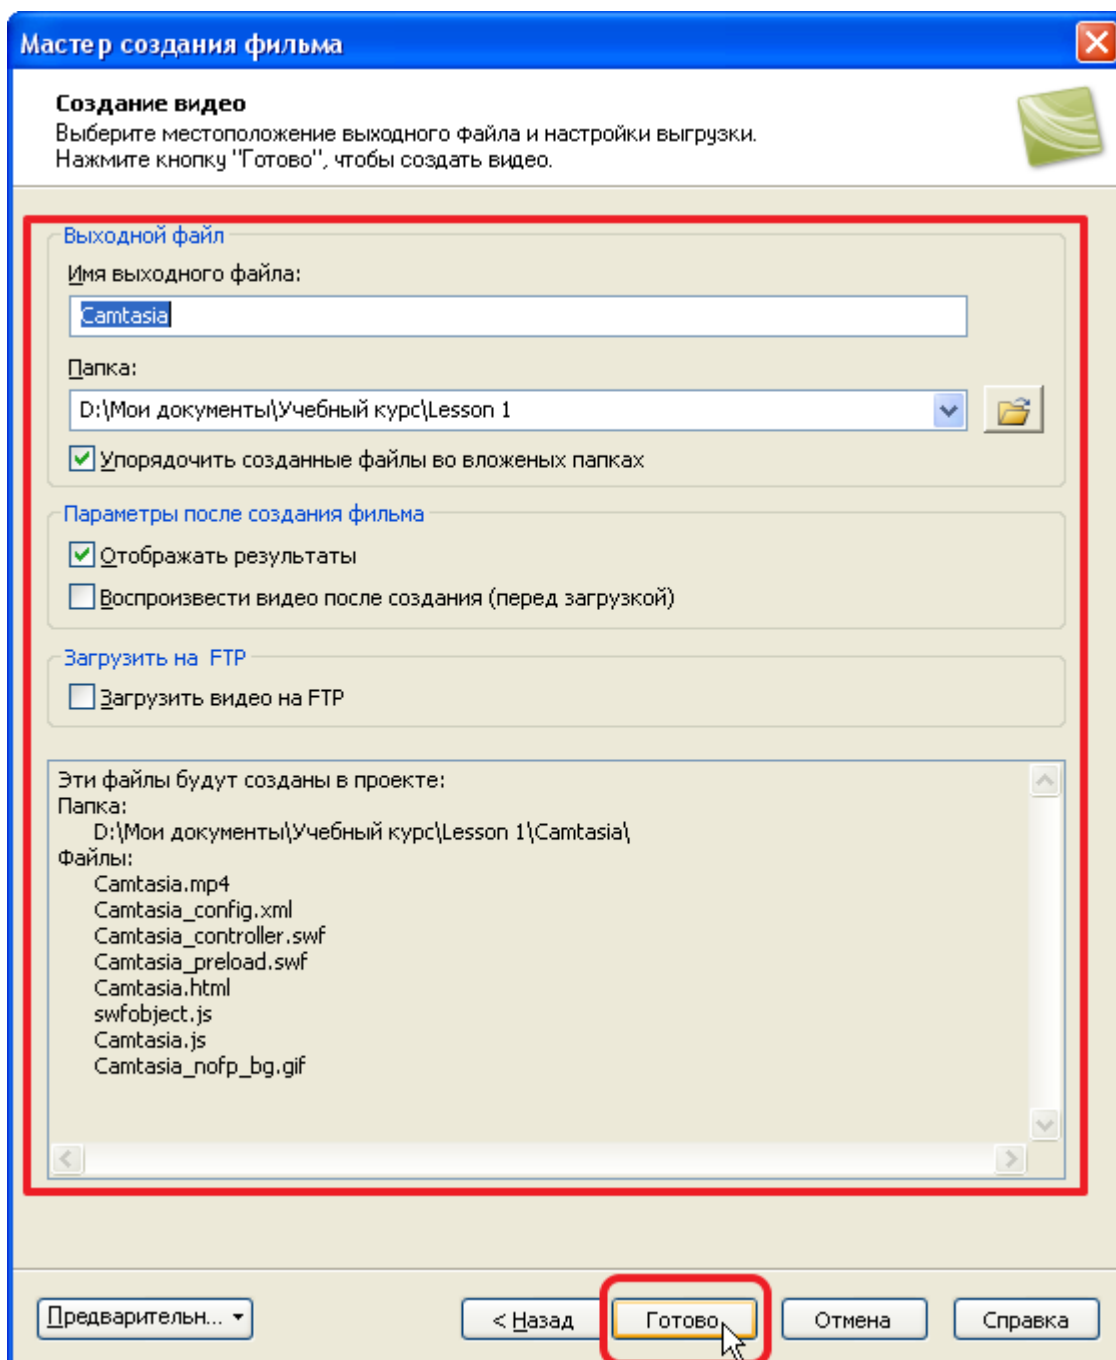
Мастер создания фильма

Создание видео
Выберите местоположение выходного файла и настройки выгрузки.
Нажмите кнопку "Готово", чтобы создать видео.

Выходной файл
Имя выходного файла:
Camtasia
Папка:
D:\Мои документы\Учебный курс\Lesson 1
Упорядочить созданные файлы во вложеных папках

Параметры после создания фильма
Отображать результаты
Воспроизвести видео после создания (перед загрузкой)

Загрузить на FTP
Загрузить видео на FTP

Эти файлы будут созданы в проекте:
Папка:
D:\Мои документы\Учебный курс\Lesson 1\Camtasia\
Файлы:
Camtasia.mp4
Camtasia_config.xml
Camtasia_controller.swf
Camtasia_preload.swf
Camtasia.html
swfobject.js
Camtasia.js
Camtasia_nofp_bg.gif

Предварительн...
< Назад
Готово
Отмена
Справка